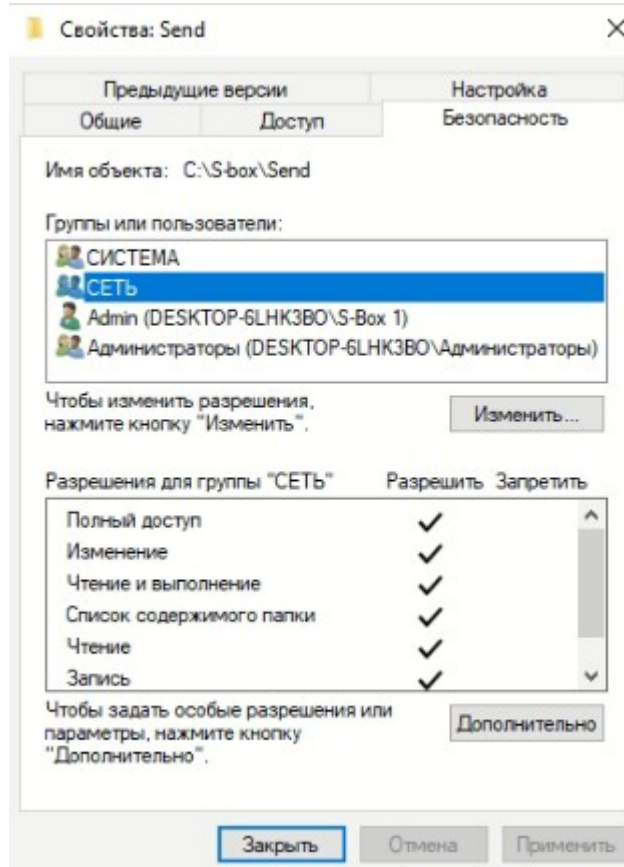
Свойства: Send

×

Предыдущие версии | Настройка
Общие | Доступ | Безопасность

Имя объекта: C:\S-box\Send

Группы или пользователи:

СИСТЕМА
СЕТЬ
Admin (DESKTOP-6LHK3BO\S-Box 1)
Администраторы (DESKTOP-6LHK3BO\Администраторы)

Чтобы изменить разрешения, нажмите кнопку "Изменить".

Изменить...

| Разрешения для группы "СЕТЬ" | Разрешить | Запретить |
|---|---|---|
| Полный доступ | ✓ | |
| Изменение | ✓ | |
| Чтение и выполнение | ✓ | |
| Список содержимого папки | ✓ | |
| Чтение | ✓ | |
| Запись | ✓ | |

Чтобы задать особые разрешения или параметры, нажмите кнопку "Дополнительно".

Дополнительно

Закрыть | Отмена | Применить